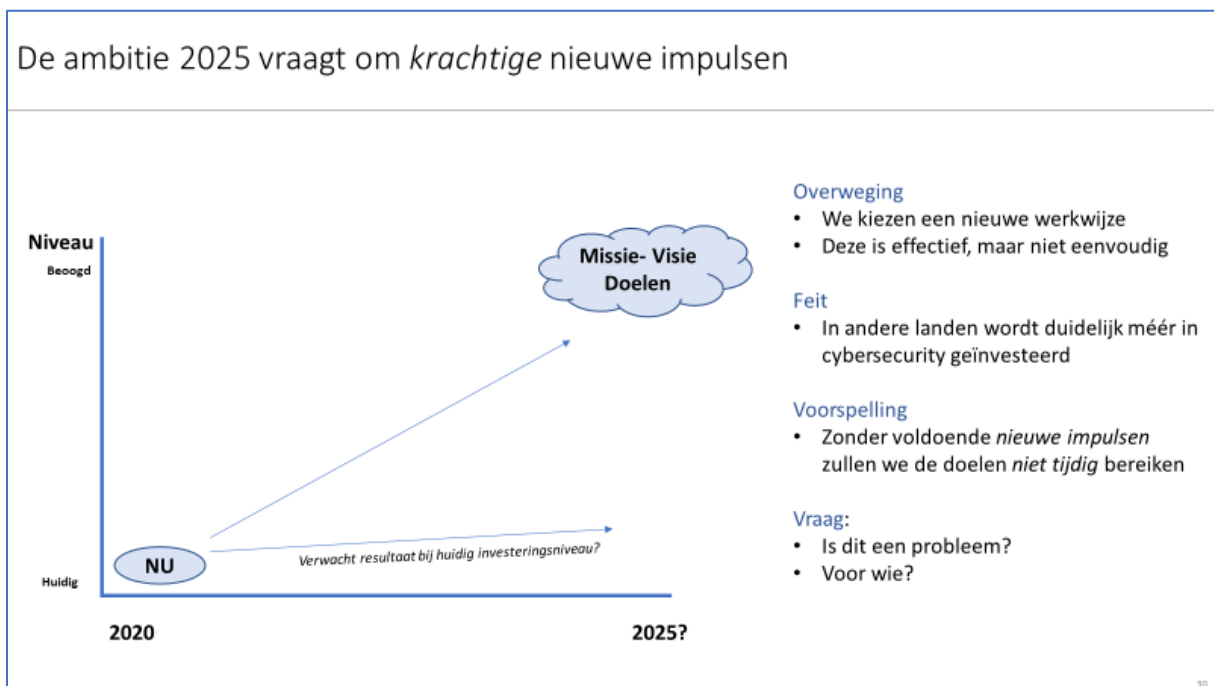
De ambitie 2025 vraagt om *krachtige* nieuwe impulsen

Niveau

Beoogd

Missie- Visie Doelen

NU

Verwacht resultaat bij huidig investeringsniveau?

Huidig

2020

2025?

Overweging
• We kiezen een nieuwe werkwijze
• Deze is effectief, maar niet eenvoudig

Feit
• In andere landen wordt duidelijk méér in cybersecurity geïnvesteerd

Voorspelling
• Zonder voldoende *nieuwe impulsen* zullen we de doelen *niet tijdig* bereiken

Vraag:
• Is dit een probleem?
• Voor wie?

30